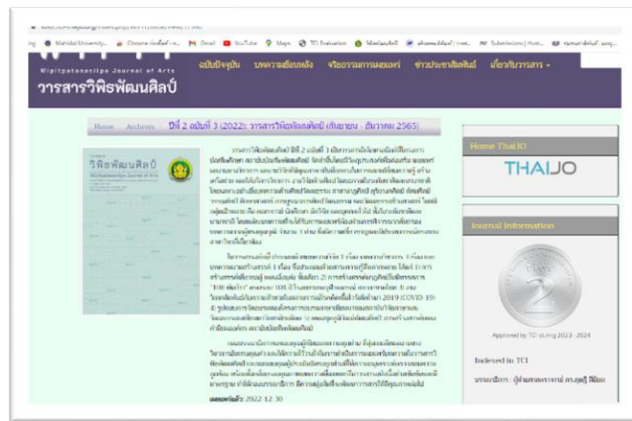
Mahidol University Chrome Gmail YouTube Maps TCI Evaluation Submissions

Wipitpatanasilpa Journal of Arts
วารสารวิพิธพัฒนศิลป์

ฉบับปัจจุบัน บทความย้อนหลัง จริยธรรมการเผยแพร่ ข่าวประชาสัมพันธ์ เกี่ยวกับวารสาร

Home / Archives / ปีที่ 2 ฉบับที่ 3 (2022): วารสารวิพิธพัฒนศิลป์ (กันยายน - ธันวาคม 2565)

วิพิธพัฒนศิลป์
Wipitpatanasilpa Journal of Arts

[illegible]

เผยแพร่แล้ว: 2022-12-30

Home ThaiJO
THAIJO

Journal Information

2

Approved by TCI during 2023 - 2024

Indexed in TCI

บรรณาธิการ : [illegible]